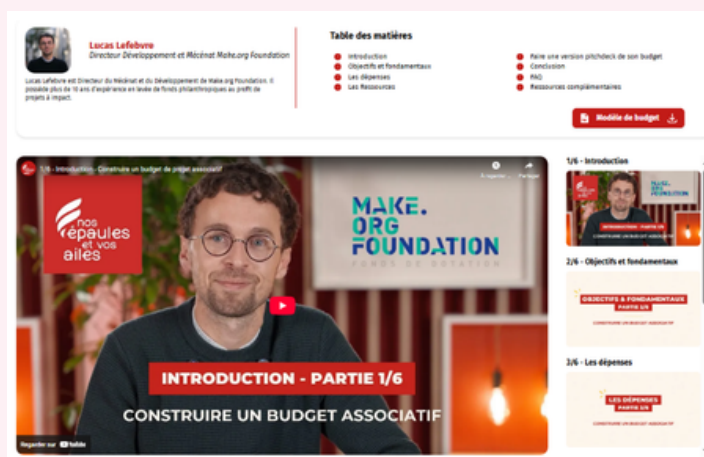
Lucas Lefebvre
Directeur Développement et Mécénat Make.org Foundation

Lucas Lefebvre est Directeur du Mécénat et du Développement de Make.org Foundation. Il possède plus de 10 ans d'expérience en levée de fonds philanthropiques au profit de projets à impact.

Table des matières

Introduction
Objectifs et fondamentaux
Les dépenses
Les Ressources
Faire une version pitchdeck de son budget
Conclusion
FAQ
Ressources complémentaires

Modèle de budget

1/6 - Introduction - Construire un budget de projet associatif

À regarder
Partager

nos épaules et vos ailes

MAKE.ORG FOUNDATION
FONDS DE DOTATION

INTRODUCTION - PARTIE 1/6
CONSTRUIRE UN BUDGET ASSOCIATIF

Regarder sur YouTube

1/6 - Introduction
INTRODUCTION - PARTIE 1/6
CONSTRUIRE UN BUDGET ASSOCIATIF

2/6 - Objectifs et fondamentaux
OBJECTIFS & FONDAMENTAUX
PARTIE 2/6
CONSTRUIRE UN BUDGET ASSOCIATIF

3/6 - Les dépenses
LES DÉPENSES
PARTIE 3/6
CONSTRUIRE UN BUDGET ASSOCIATIF